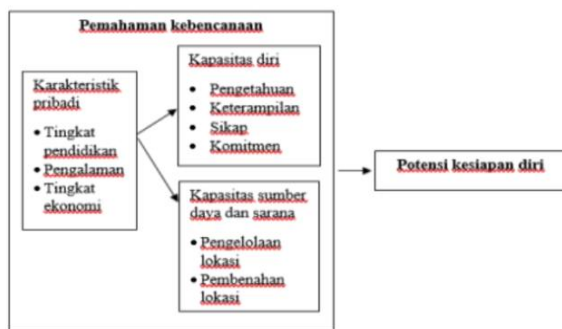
Pemahaman kebencanaan

Karakteristik pribadi

• Tingkat pendidikan
• Pengalaman
• Tingkat ekonomi

Kapasitas diri

• Pengetahuan
• Keterampilan
• Sikap
• Komitmen

Kapasitas sumber daya dan sarana

• Pengelolaan lokasi
• Pembenahan lokasi

Potensi kesiapan diri